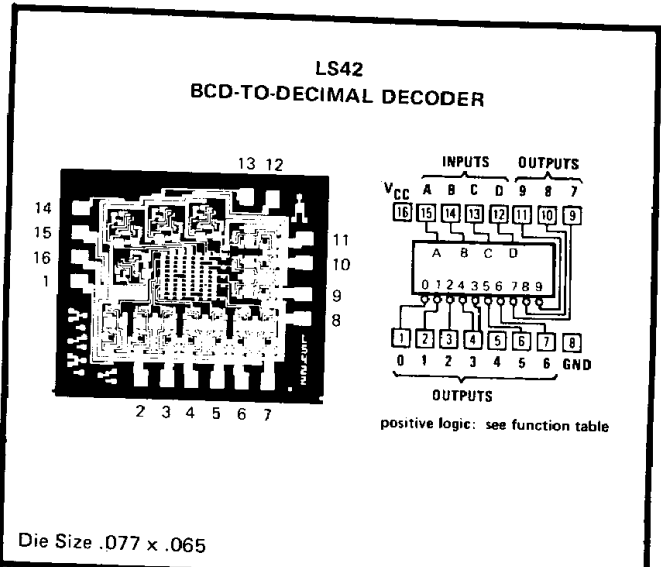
LS42
BCD-TO-DECIMAL DECODER

13 12

14
15
16
1

11
10
9
8

2 3 4 5 6 7

INPUTS OUTPUTS

$V_{CC}$ A B C D 9 8 7

16 15 14 13 12 11 10 9

A B C D

0 1 2 4 3 5 6 7 8 9

1 2 3 4 5 6 7 8

0 1 2 3 4 5 6 GND

OUTPUTS

positive logic: see function table

Die Size .077 x .065